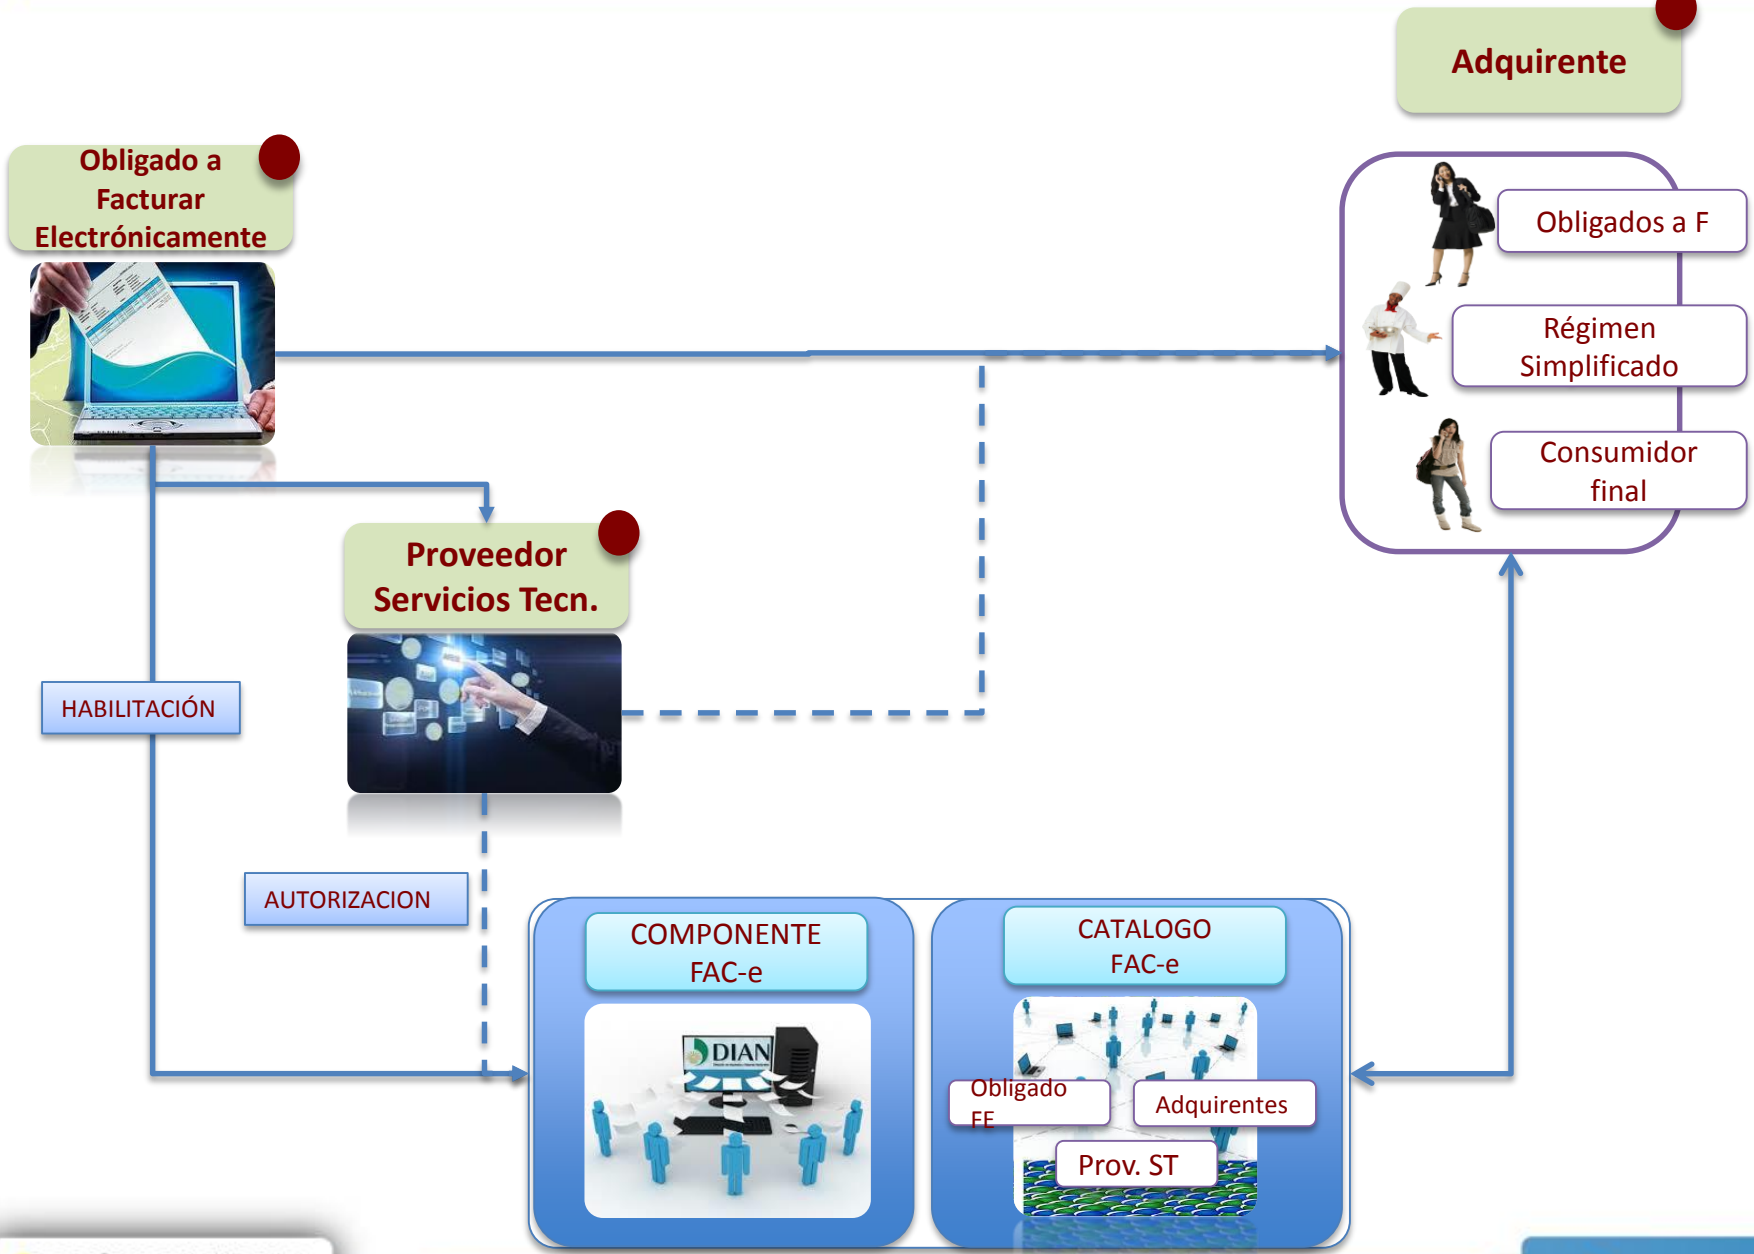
Adquirente

Obligado a Facturar Electrónicamente

Obligados a F

Régimen Simplificado

Consumidor final

Proveedor Servicios Tecn.

HABILITACIÓN

AUTORIZACION

COMPONENTE FAC-e

DIAN

CATALOGO FAC-e

Obligado FE

Adquirentes

Prov. ST